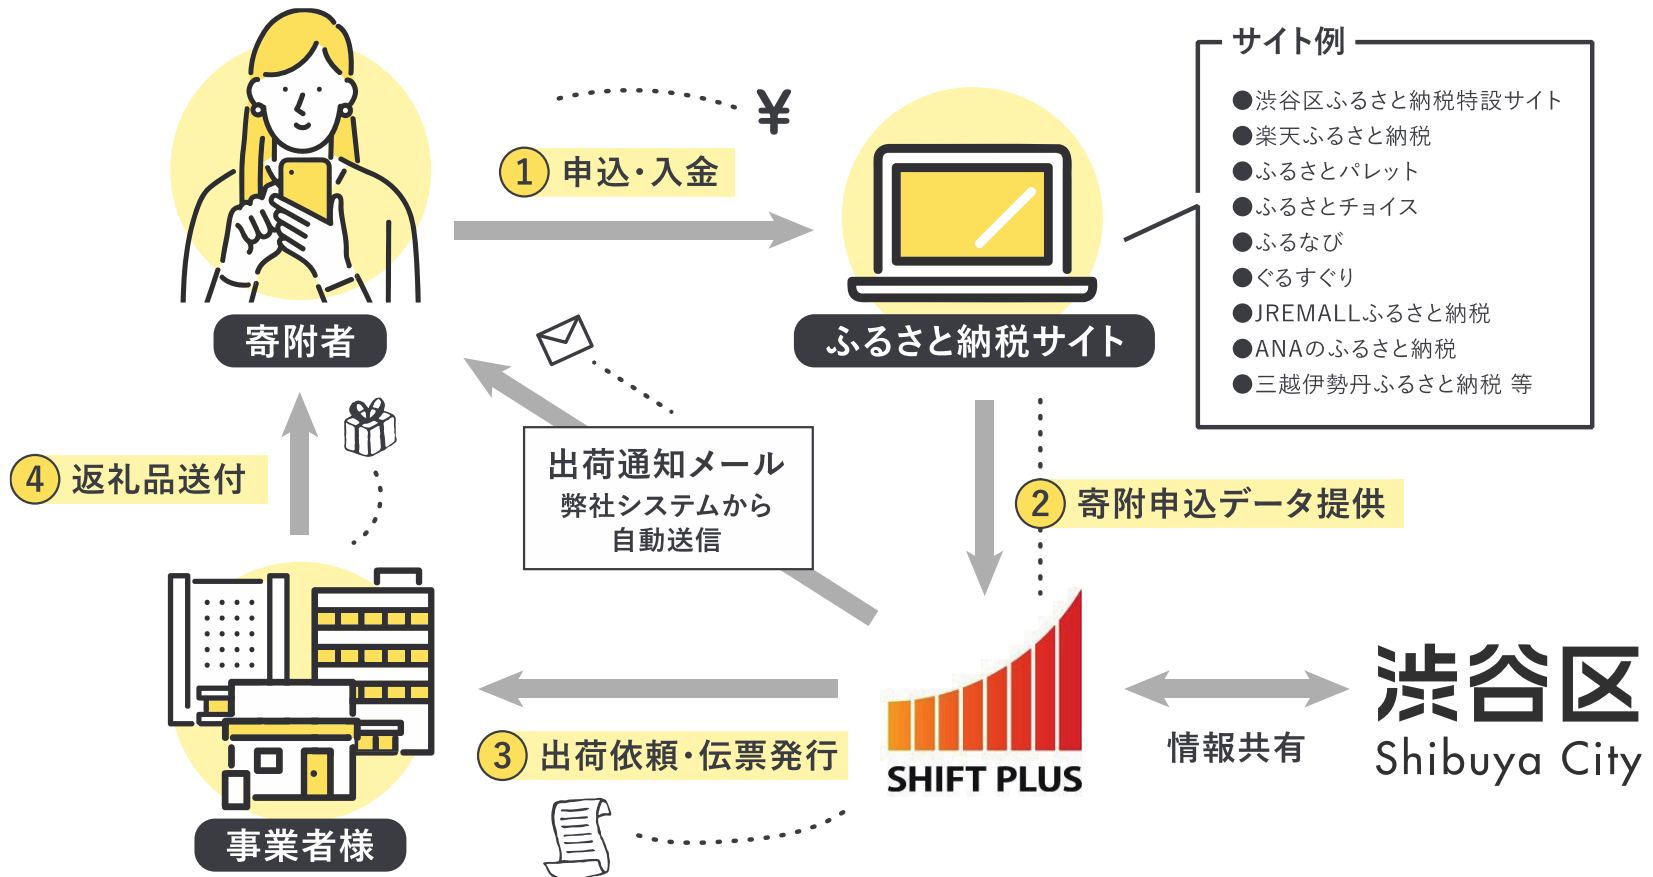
寄附者

① 申込・入金

¥

ふるさと納税サイト

サイト例
●渋谷区ふるさと納税特設サイト
●楽天ふるさと納税
●ふるさとパレット
●ふるさとチョイス
●ふるなび
●ぐるすぐり
●JREMALLふるさと納税
●ANAのふるさと納税
●三越伊勢丹ふるさと納税 等

出荷通知メール
弊社システムから
自動送信

④ 返礼品送付

② 寄附申込データ提供

事業者様

③ 出荷依頼・伝票発行

SHIFT PLUS

情報共有

渋谷区
Shibuya City